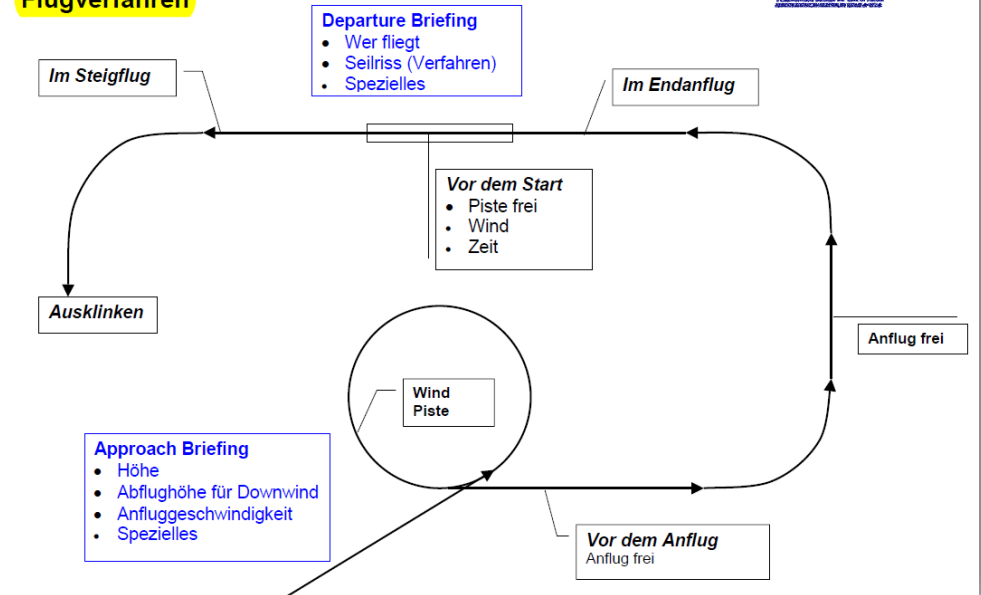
Flugverfahren

Departure Briefing
- Wer fliegt
- Seilriss (Verfahren)
- Spezielles

Im Steigflug

Im Endanflug

Vor dem Start
- Piste frei
- Wind
- Zeit

Ausklinken

Anflug frei

Wind
Piste

Approach Briefing
- Höhe
- Abflughöhe für Downwind
- Anfluggeschwindigkeit
- Spezielles

Vor dem Anflug
Anflug frei